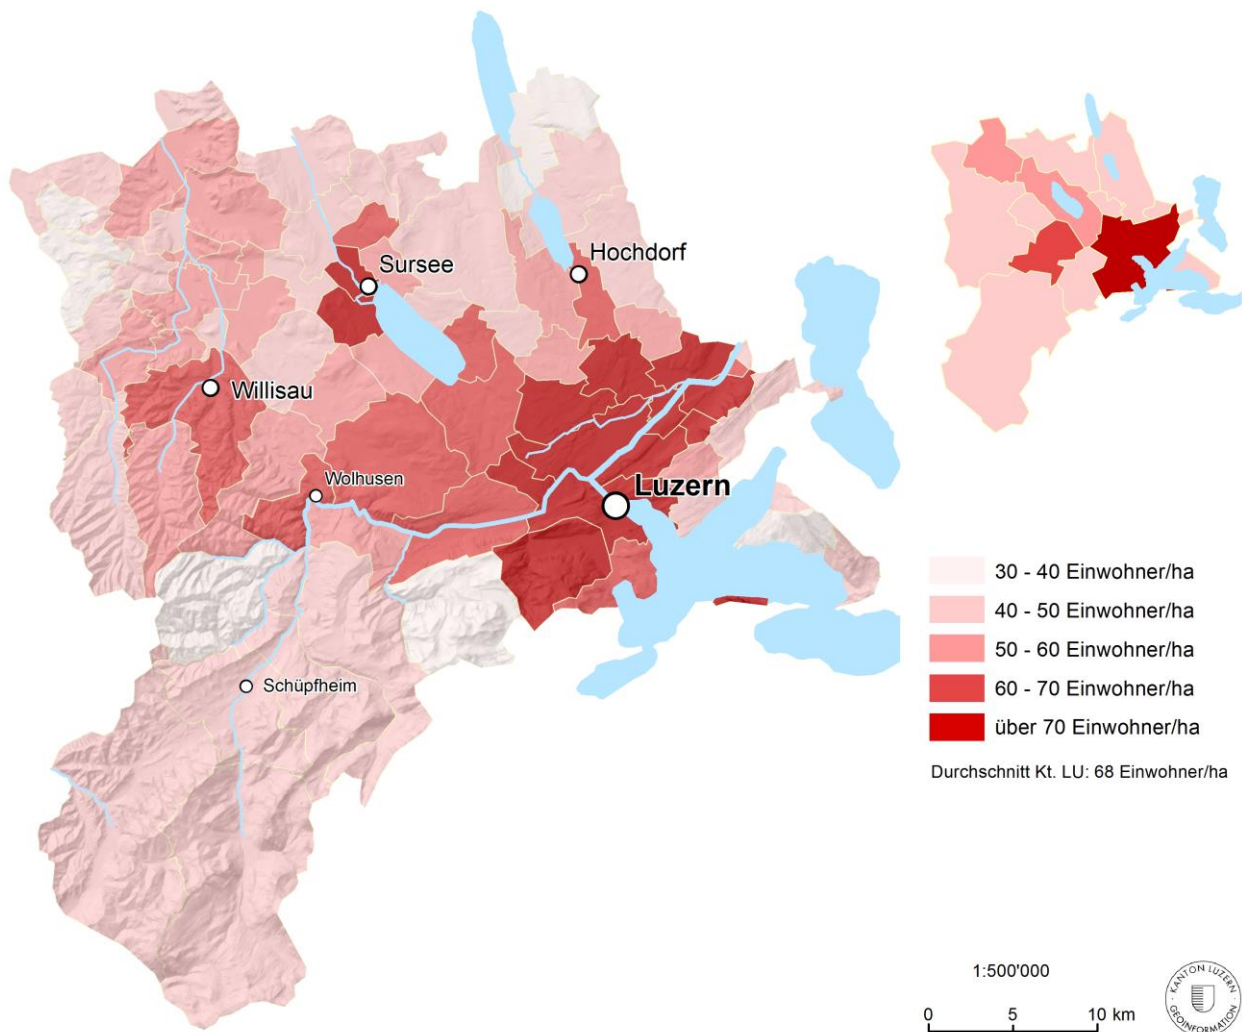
Sursee

Hochdorf

Willisau

Wolhusen

Luzern

Schüpfheim

30 - 40 Einwohner/ha

40 - 50 Einwohner/ha

50 - 60 Einwohner/ha

60 - 70 Einwohner/ha

über 70 Einwohner/ha

Durchschnitt Kt. LU: 68 Einwohner/ha

1:500'000

0 5 10 km

KANTON LUZERN GEOINFORMATION